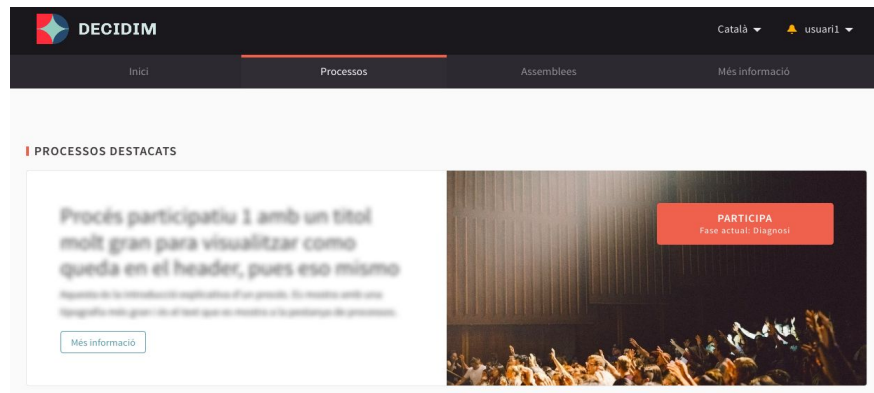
DECIDIM

Català

usuari1

Inici

Processos

Assemblees

Més informació

PROCESSOS DESTACATS

Procés participatiu 1 amb un titol molt gran para visualitzar como queda en el header, pues eso mismo

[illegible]

Més informació

PARTICIPA
Fase actual: Diagnosi